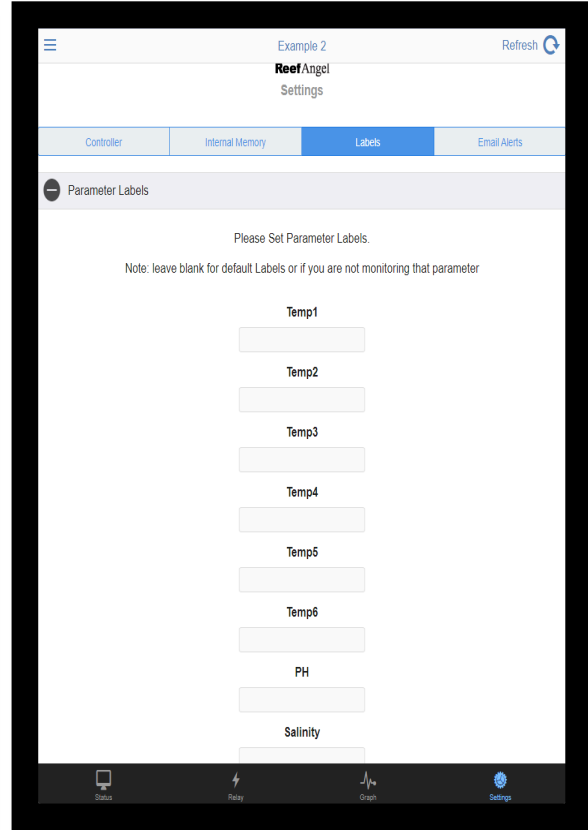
Example 2

Refresh

Reef Angel

Settings

Controller | Internal Memory | Labels | Email Alerts

Parameter Labels

Please Set Parameter Labels.

Note: leave blank for default Labels or if you are not monitoring that parameter

Temp1

Temp2

Temp3

Temp4

Temp5

Temp6

PH

Salinity

Status | Relay | Graph | Settings